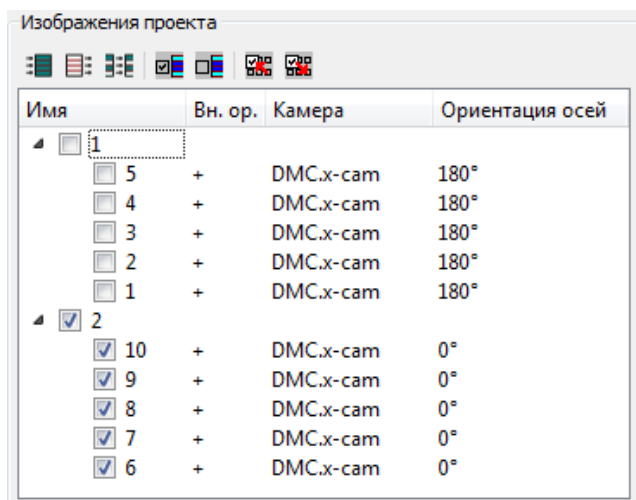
Изображения проекта

| Имя | Вн. ор. | Камера | Ориентация осей |
|---|---|---|---|
| 1 | | | |
| 5 | + | DMC.x-cam | 180° |
| 4 | + | DMC.x-cam | 180° |
| 3 | + | DMC.x-cam | 180° |
| 2 | + | DMC.x-cam | 180° |
| 1 | + | DMC.x-cam | 180° |
| 2 | | | |
| 10 | + | DMC.x-cam | 0° |
| 9 | + | DMC.x-cam | 0° |
| 8 | + | DMC.x-cam | 0° |
| 7 | + | DMC.x-cam | 0° |
| 6 | + | DMC.x-cam | 0° |